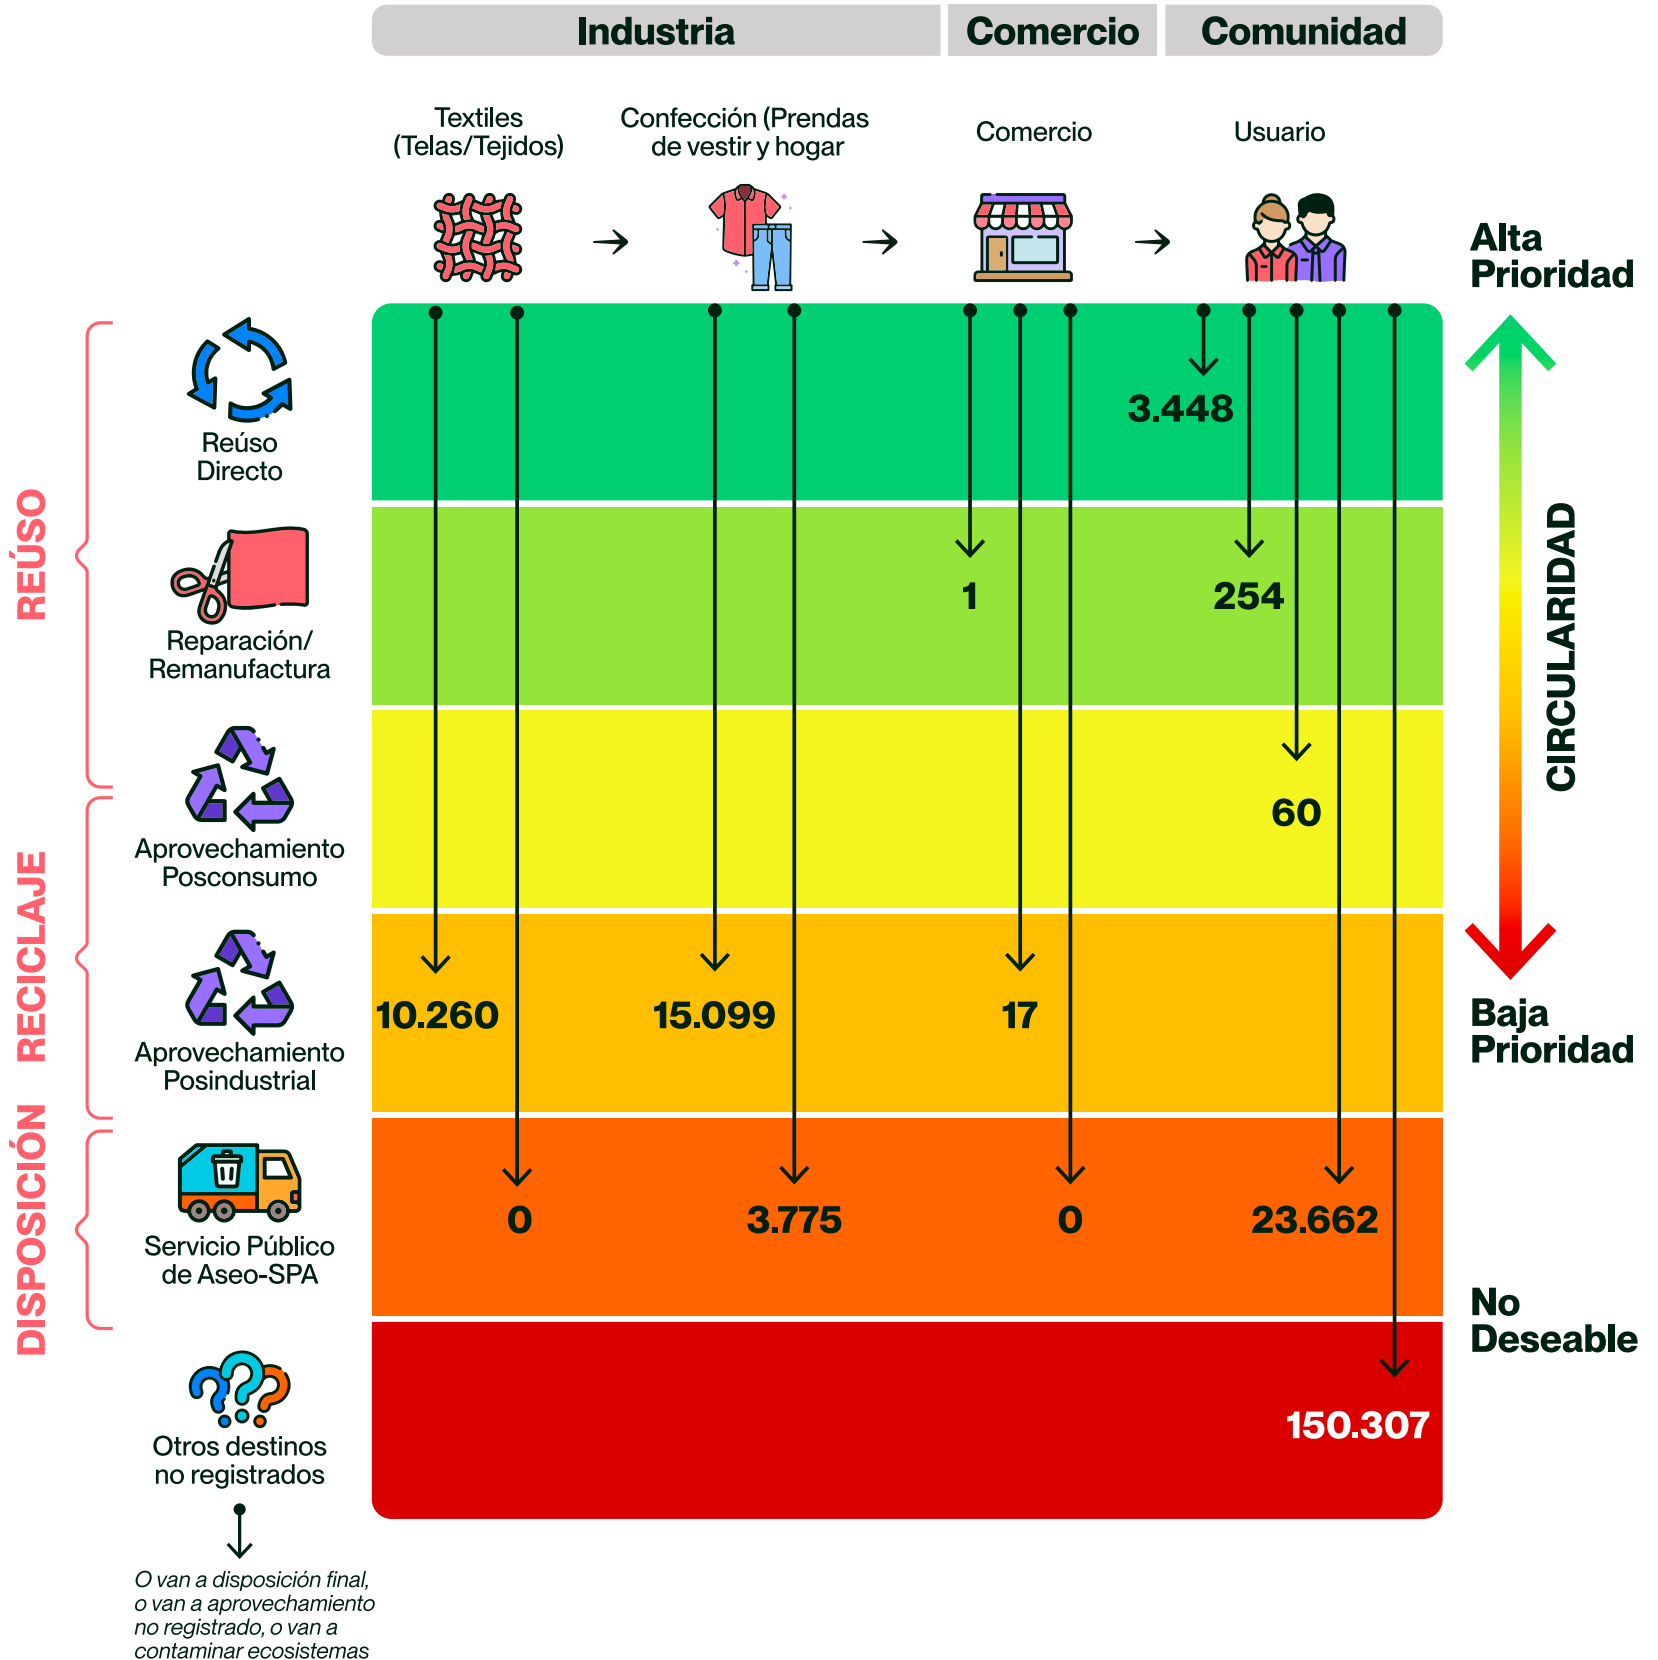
Industria | Comercio | Comunidad

Textiles (Telas/Tejidos)

Confección (Prendas de vestir y hogar

Comercio

Usuario

Alta Prioridad

REÚSO

Reúso Directo

3.448

Reparación/ Remanufactura

1

254

RECICLAJE

Aprovechamiento Posconsumo

60

CIRCULARIDAD

Aprovechamiento Posindustrial

10.260

15.099

17

Baja Prioridad

DISPOSICIÓN

Servicio Público de Aseo-SPA

0

3.775

0

23.662

No Deseable

Otros destinos no registrados

150.307

O van a disposición final, o van a aprovechamiento no registrado, o van a contaminar ecosistemas